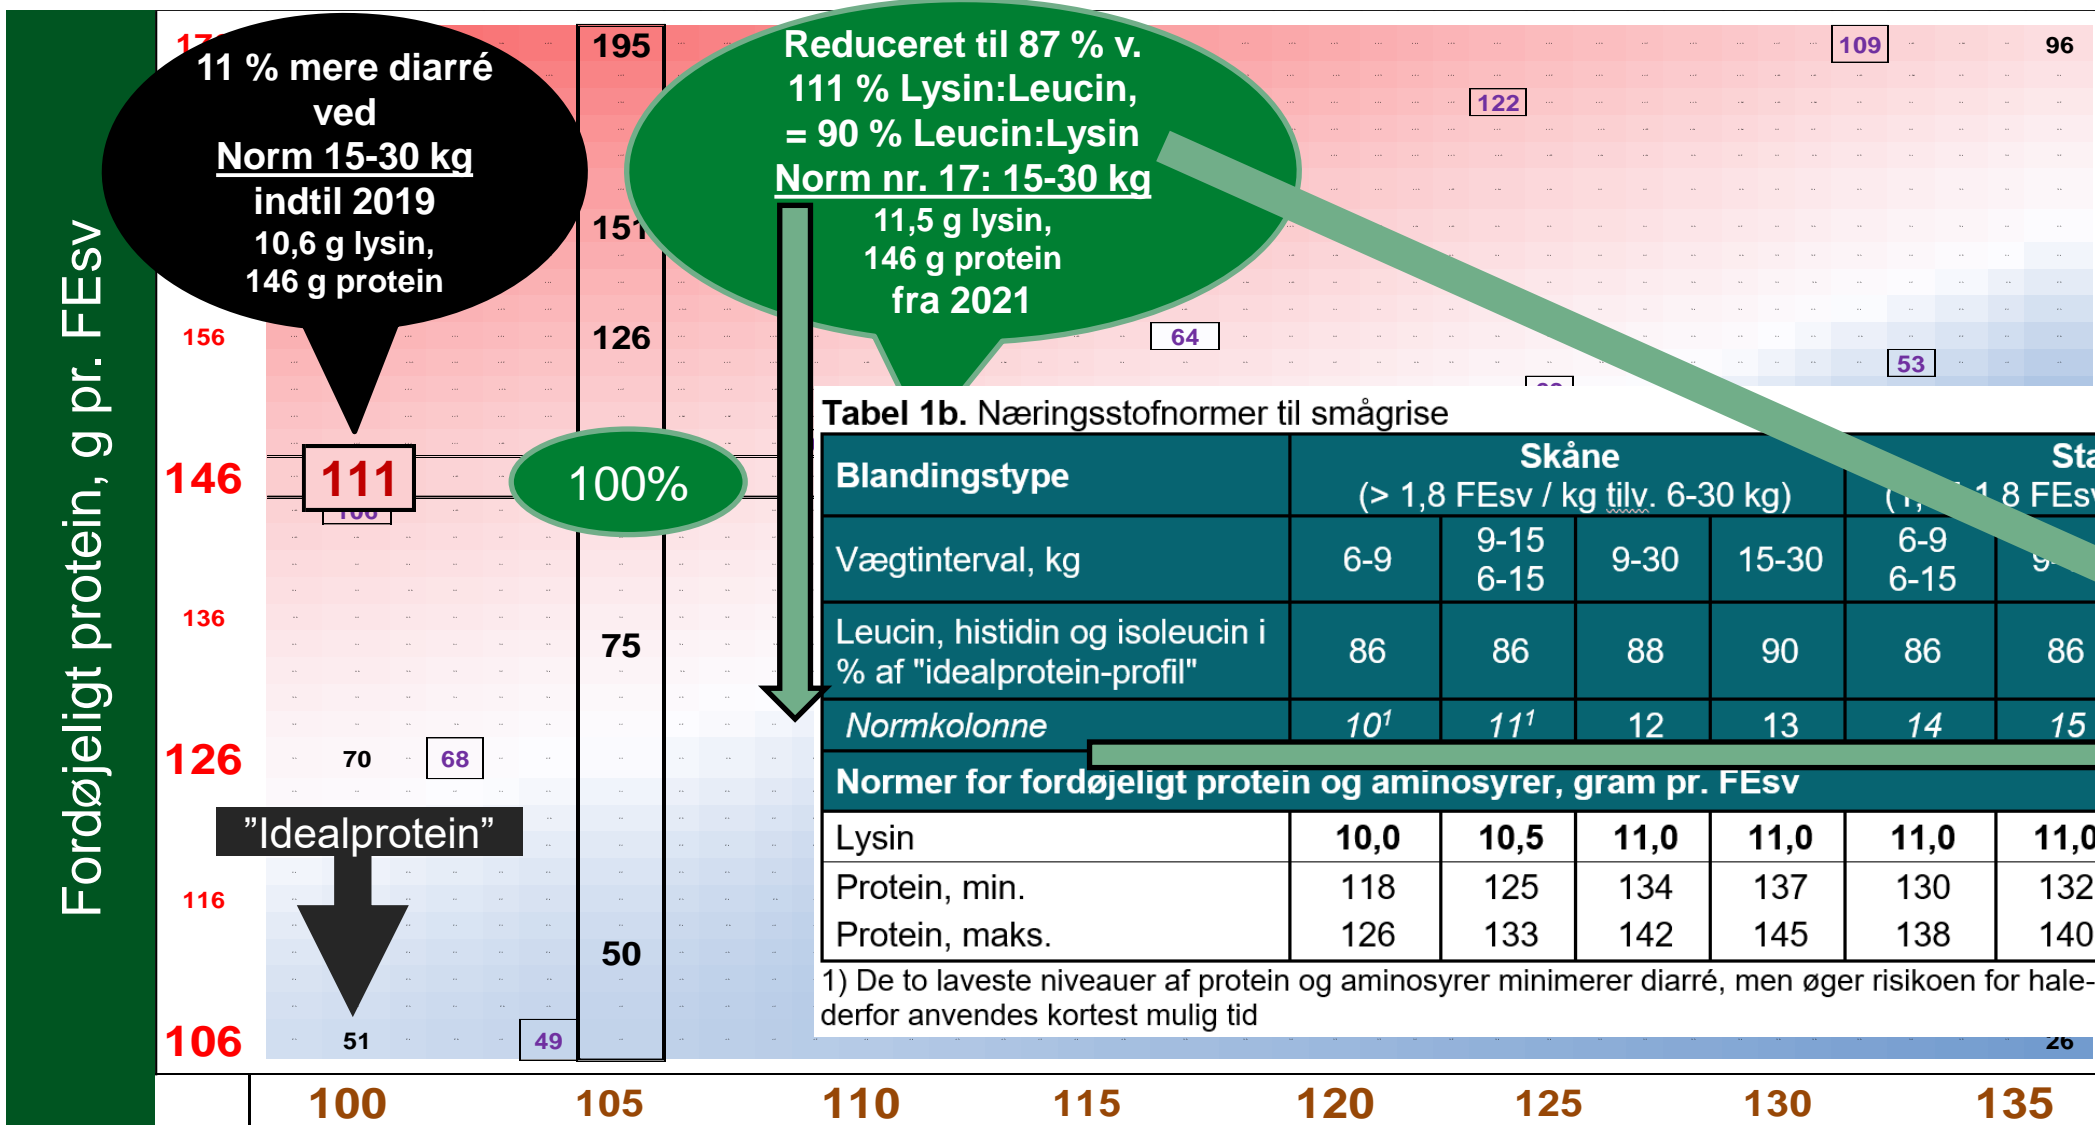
Fordøjeligt protein, g pr. FEsv

11 % mere diarré ved
Norm 15-30 kg
indtil 2019
10,6 g lysin,
146 g protein

Reduceret til 87 % v.
111 % Lysin:Leucin,
= 90 % Leucin:Lysin
Norm nr. 17: 15-30 kg
11,5 g lysin,
146 g protein
fra 2021

195
151
126
75
50

109
96
122
64
53

156
146
111
100%
136
126
70
68
"Idealprotein"
116
106
51
49

Tabel 1b. Næringsstofnormer til smågrise

| Blandingstype | Skåne (> 1,8 FEsv / kg tilv. 6-30 kg) | | | | Sta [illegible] 1,8 FEsv | |
|---|---|---|---|---|---|---|
| Vægtinterval, kg | 6-9 | 9-15 6-15 | 9-30 | 15-30 | 6-9 6-15 | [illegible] |
| Leucin, histidin og isoleucin i % af "idealprotein-profil" | 86 | 86 | 88 | 90 | 86 | 86 |
| Normkolonne | 10¹ | 11¹ | 12 | 13 | 14 | 15 |
| Normer for fordøjeligt protein og aminosyrer, gram pr. FEsv | | | | | | |
| Lysin | 10,0 | 10,5 | 11,0 | 11,0 | 11,0 | 11,0 |
| Protein, min. | 118 | 125 | 134 | 137 | 130 | 132 |
| Protein, maks. | 126 | 133 | 142 | 145 | 138 | 140 |

1) De to laveste niveauer af protein og aminosyrer minimerer diarré, men øger risikoen for hale- derfor anvendes kortest mulig tid

26

100 105 110 115 120 125 130 135